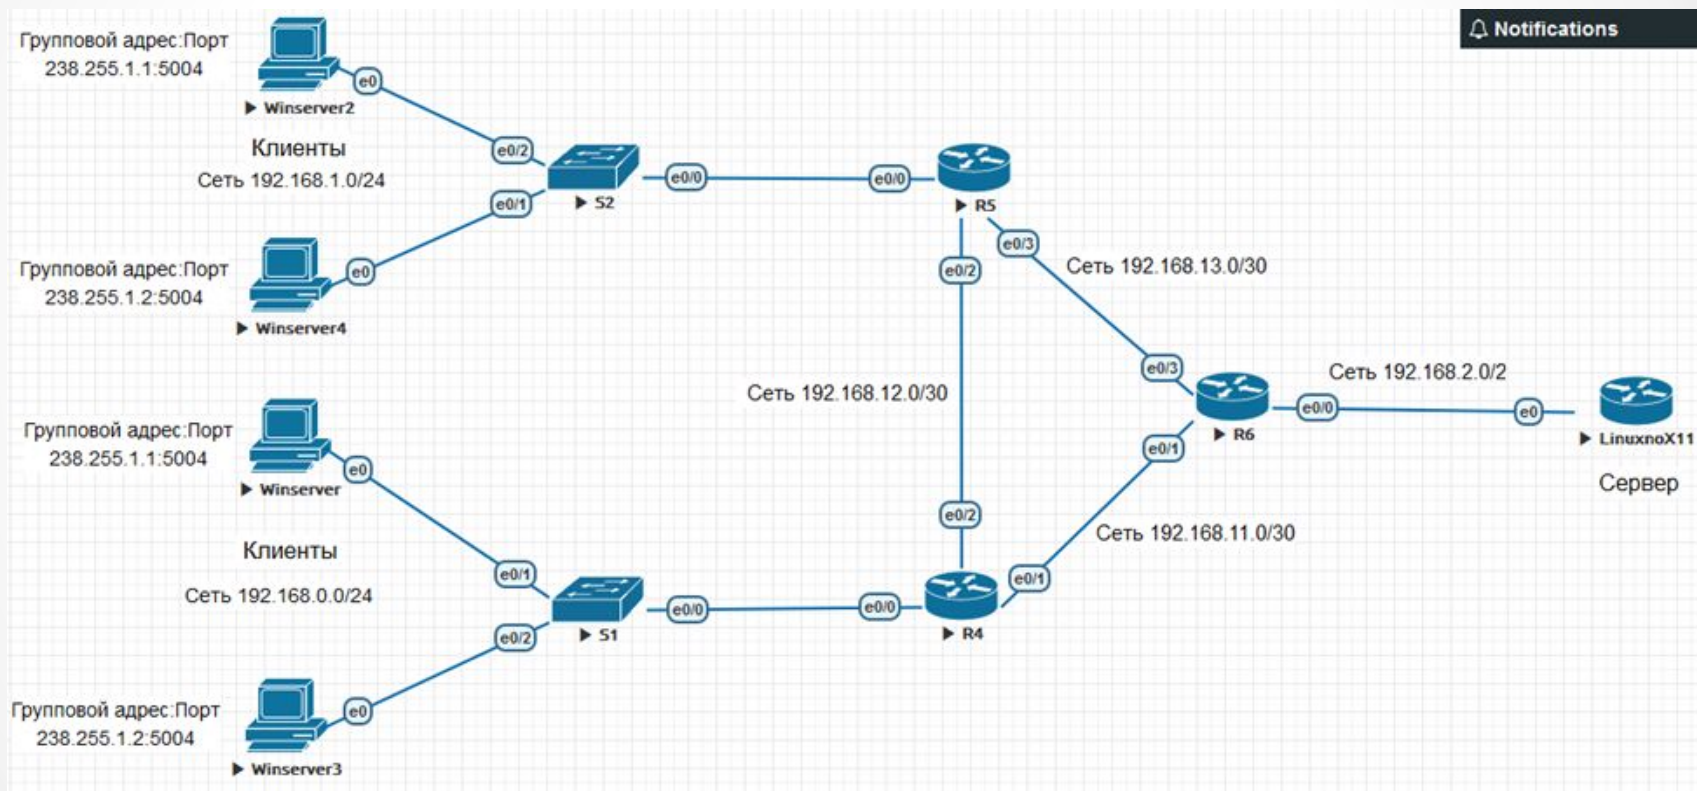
Групповой адрес:Порт
238.255.1.1:5004

e0

Winserver2

Клиенты
Сеть 192.168.1.0/24

e0/2
e0/1
S2
e0/0
e0/0
R5

Notifications

Групповой адрес:Порт
238.255.1.2:5004

e0

Winserver4

e0/3
Сеть 192.168.13.0/30
e0/2

Сеть 192.168.12.0/30

e0/3
R6
Сеть 192.168.2.0/2
e0/0
e0
LinuxnoX11
Сервер

Групповой адрес:Порт
238.255.1.1:5004

e0
Winserver

e0/1

Клиенты
Сеть 192.168.0.0/24

e0/1
S1
e0/0
e0/0
e0/2
R4
e0/1
Сеть 192.168.11.0/30

e0/2

Групповой адрес:Порт
238.255.1.2:5004
e0
Winserver3